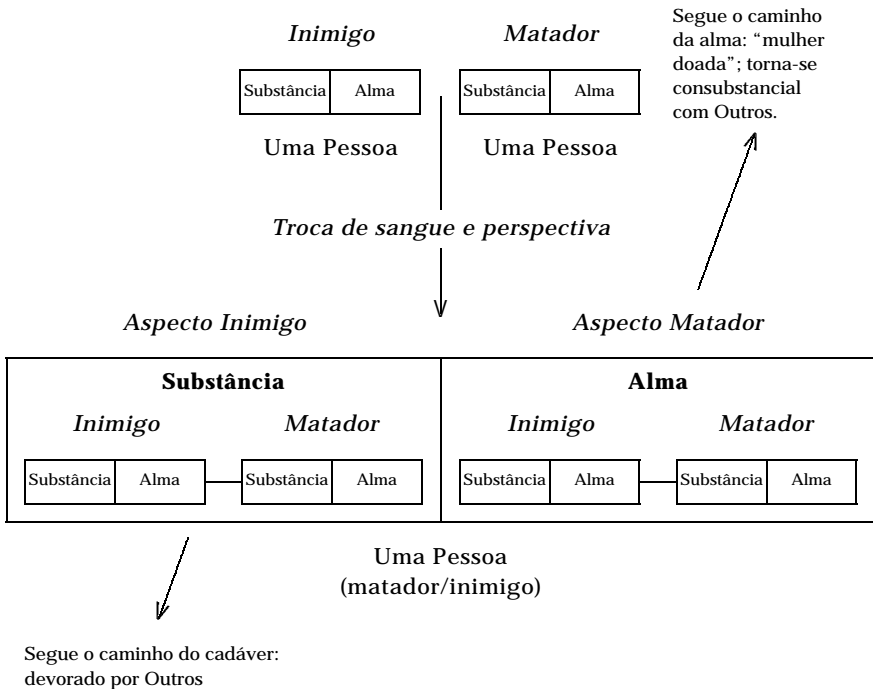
*Inimigo*

| Substância | Alma |
|---|---|

Uma Pessoa

*Matador*

| Substância | Alma |
|---|---|

Uma Pessoa

Segue o caminho da alma: "mulher doada"; torna-se consubstancial com Outros.

*Troca de sangue e perspectiva*

*Aspecto Inimigo*

*Aspecto Matador*

**Substância**

*Inimigo* *Matador*

| Substância | Alma |
|---|---|

| Substância | Alma |
|---|---|

**Alma**

*Inimigo* *Matador*

| Substância | Alma |
|---|---|

| Substância | Alma |
|---|---|

Uma Pessoa
(matador/inimigo)

Segue o caminho do cadáver: devorado por Outros